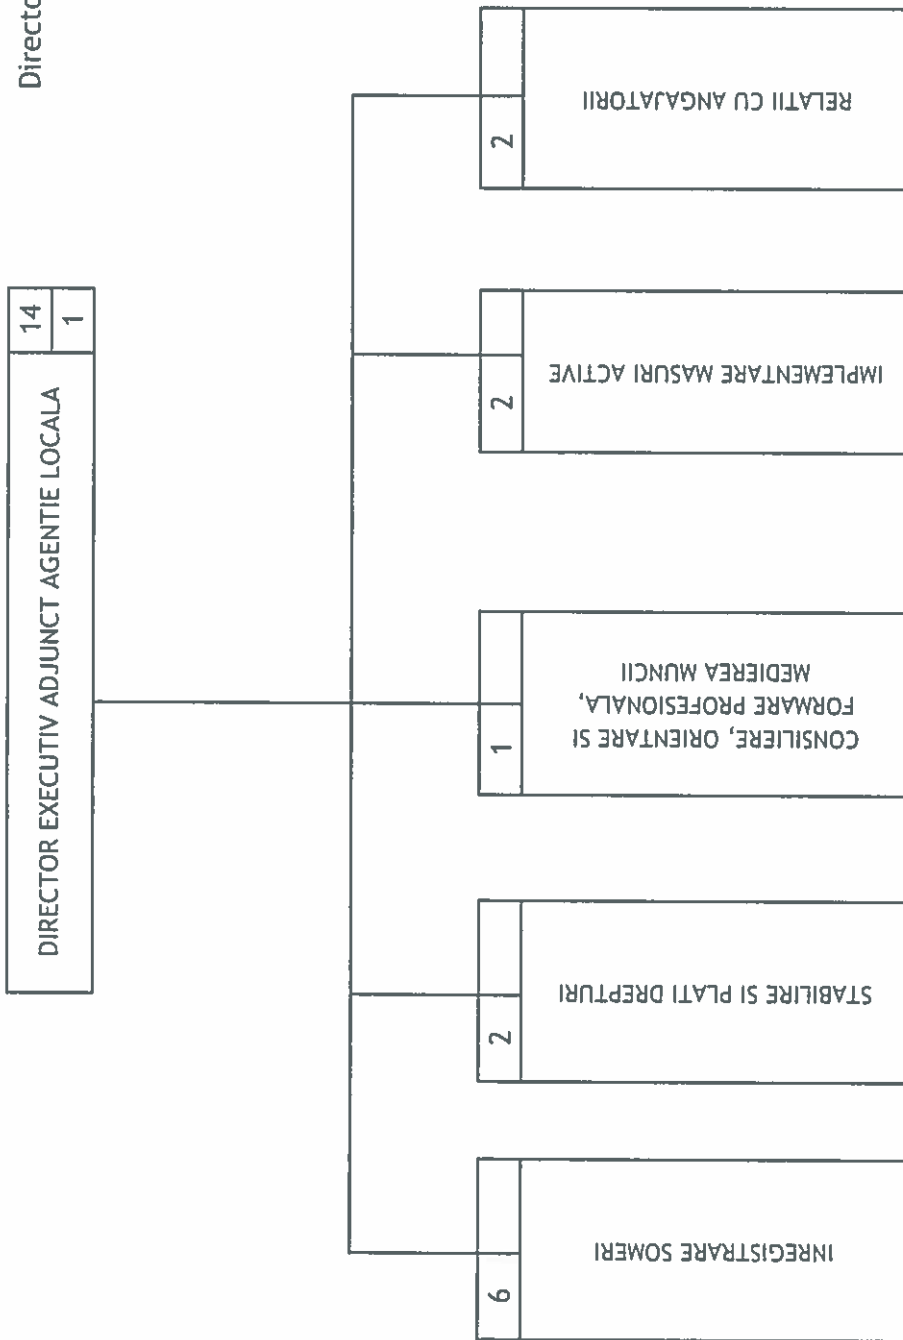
Directo

DIRECTOR EXECUTIV ADJUNCT AGENTIE LOCALA
14
1

RELATII CU ANGAJATORII
2

IMPLEMENTARE MASURI ACTIVE
2

CONSILIERE, ORIENTARE SI FORMARE PROFESIONALA, MEDIEREA MUNCII
1

STABILIRE SI PLATI DREPTURI
2

INREGISTRARE SOMERI
6